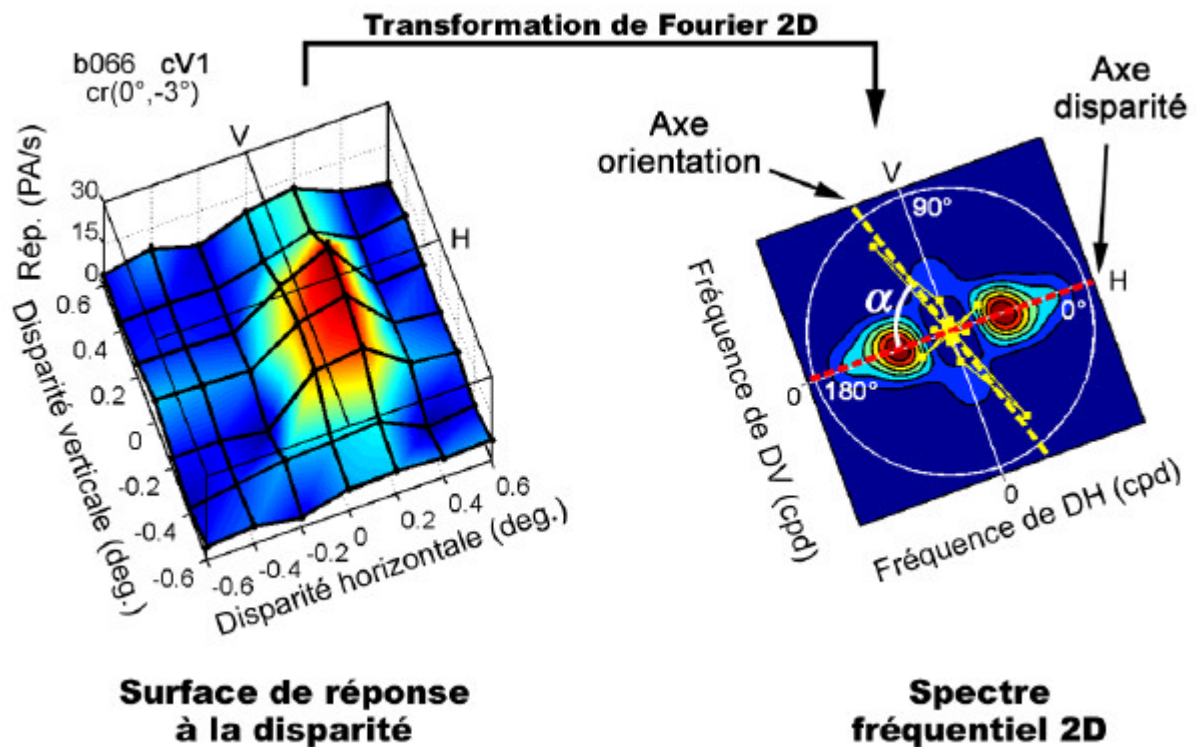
Transformation de Fourier 2D

b066 cV1
cr(0°,-3°)

V
H
30
15
0
Rép. (PA/s)
0.6
0.4
0.2
0
-0.2
-0.4
-0.6
Disparité verticale (deg.)
-0.6 -0.4 -0.2 0 0.2 0.4 0.6
Disparité horizontale (deg.)

Axe orientation
Axe disparité
V
90°
H
0°
$\alpha$
180°
0
0
Fréquence de DV (cpd)
Fréquence de DH (cpd)

Surface de réponse à la disparité

Spectre fréquentiel 2D